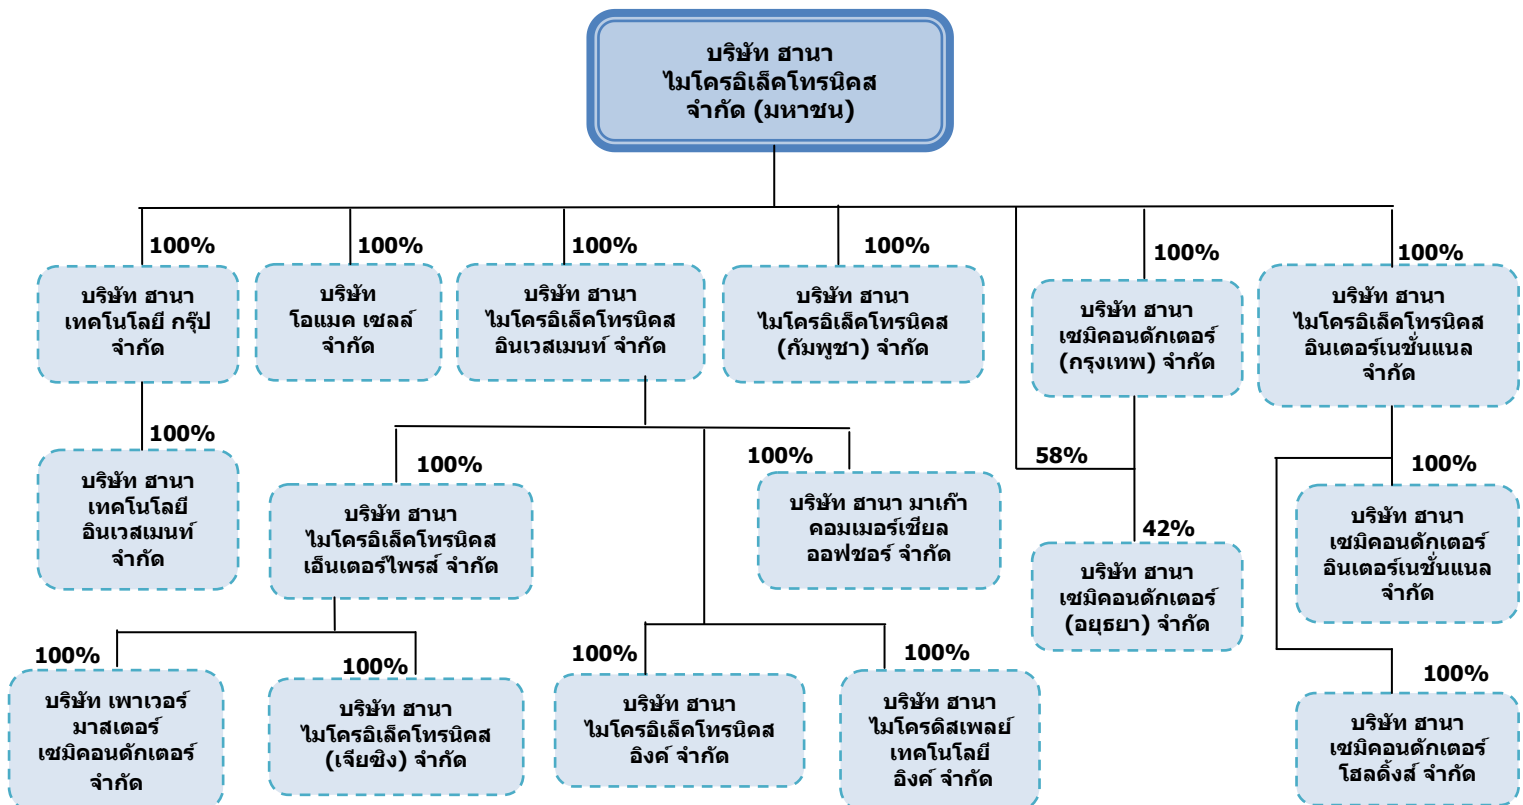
บริษัท ฮานา ไมโครอิเล็คโทรนิคส จำกัด (มหาชน)

100%
บริษัท ฮานา เทคโนโลยี กรุ๊ป จำกัด

100%
บริษัท ฮานา เทคโนโลยี อินเวสเมนท์ จำกัด

100%
บริษัท โอแมค เซลล์ จำกัด

100%
บริษัท ฮานา ไมโครอิเล็คโทรนิคส อินเวสเมนท์ จำกัด

100%
บริษัท ฮานา ไมโครอิเล็คโทรนิคส เอ็นเตอร์ไพรส์ จำกัด

100%
บริษัท เพาเวอร์ มาสเตอร์ เซมิคอนดักเตอร์ จำกัด

100%
บริษัท ฮานา ไมโครอิเล็คโทรนิคส (เจียซิง) จำกัด

100%
บริษัท ฮานา มาเก๊า คอมเมอร์เชียล ออฟชอร์ จำกัด

100%
บริษัท ฮานา ไมโครอิเล็คโทรนิคส อิงค์ จำกัด

100%
บริษัท ฮานา ไมโครดิสเพลย์ เทคโนโลยี อิงค์ จำกัด

100%
บริษัท ฮานา ไมโครอิเล็คโทรนิคส (กัมพูชา) จำกัด

100%
บริษัท ฮานา เซมิคอนดักเตอร์ (กรุงเทพ) จำกัด

58%
42%
บริษัท ฮานา เซมิคอนดักเตอร์ (อยุธยา) จำกัด

100%
บริษัท ฮานา ไมโครอิเล็คโทรนิคส อินเตอร์เนชั่นแนล จำกัด

100%
บริษัท ฮานา เซมิคอนดักเตอร์ อินเตอร์เนชั่นแนล จำกัด

100%
บริษัท ฮานา เซมิคอนดักเตอร์ โฮลดิ้งส์ จำกัด